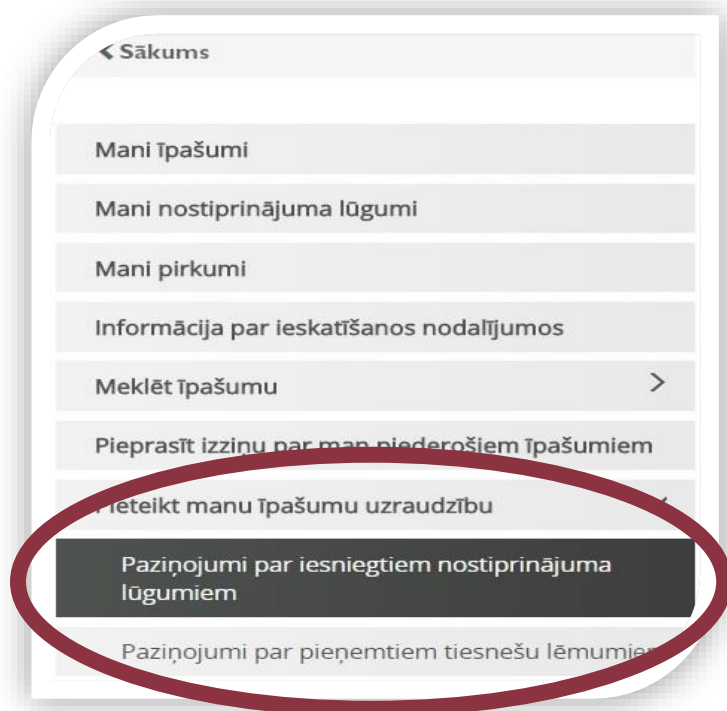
Sākums

Mani īpašumi

Mani nostiprinājuma lūgumi

Mani pirkumi

Informācija par ieskatīšanos nodalījumos

Meklēt īpašumu

Pieprasīt izziņu par man piederošiem īpašumiem

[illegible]eteikt manu īpašumu uzraudzību

Paziņojumi par iesniegtiem nostiprinājuma lūgumiem

Paziņojumi par pieņemtiem tiesnešu lēmumie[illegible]